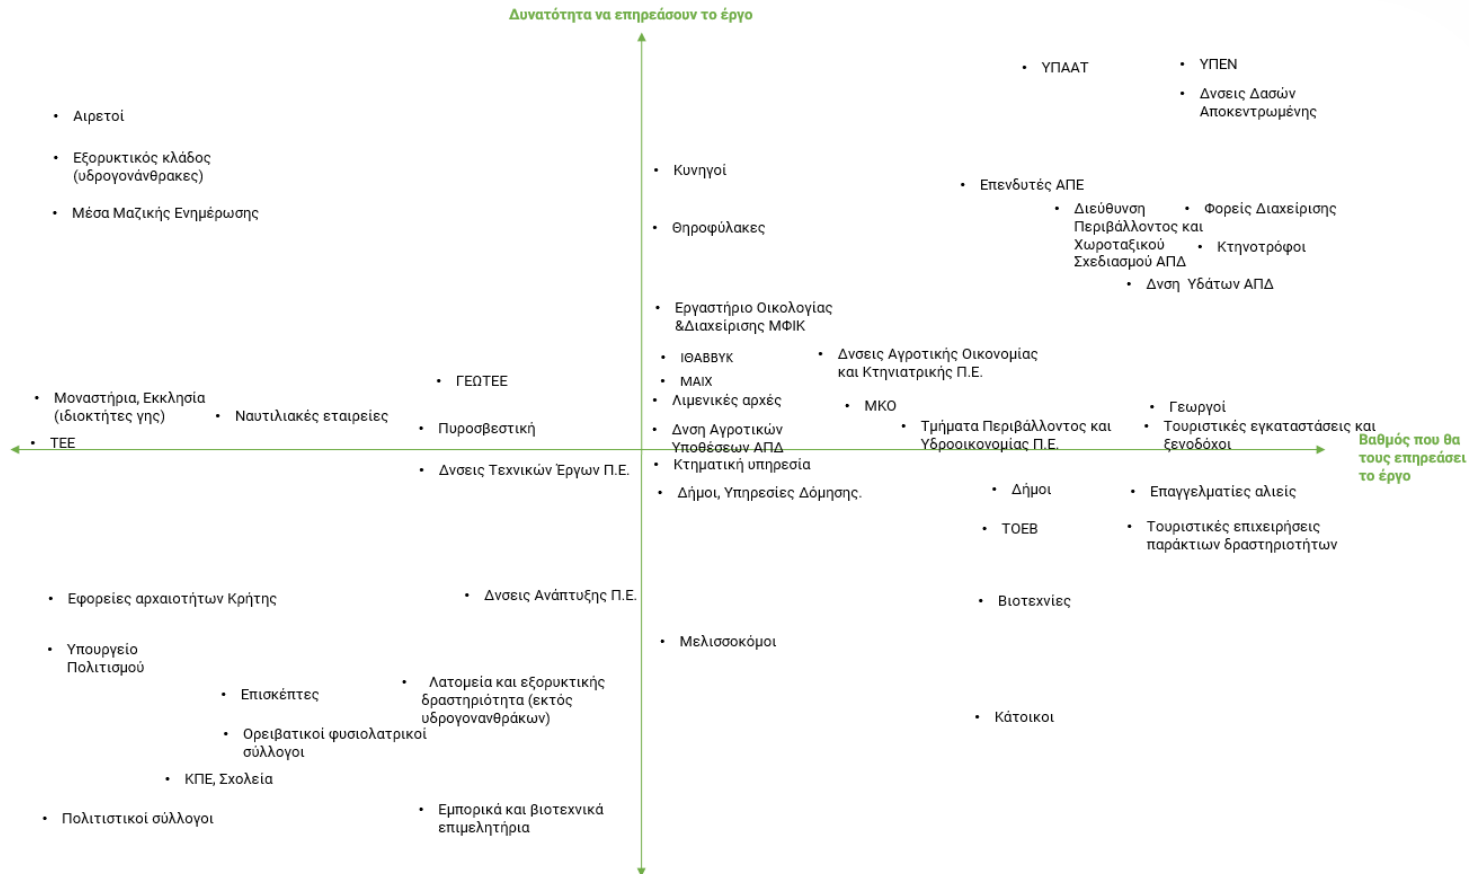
Δυνατότητα να επηρεάσουν το έργο

• ΥΠΑΑΤ
• ΥΠΕΝ
• Δνσεις Δασών Αποκεντρωμένης

• Αιρετοί
• Εξορυκτικός κλάδος (υδρογονάνθρακες)
• Μέσα Μαζικής Ενημέρωσης

• Κυνηγοί
• Θηροφύλακες

• Επενδυτές ΑΠΕ
• Διεύθυνση Περιβάλλοντος και Χωροταξικού Σχεδιασμού ΑΠΔ
• Φορείς Διαχείρισης
• Κτηνοτρόφοι
• Δνση Υδάτων ΑΠΔ

• Εργαστήριο Οικολογίας &Διαχείρισης ΜΦΙΚ
• ΙΘΑΒΒΥΚ
• ΜΑΙΧ
• Λιμενικές αρχές
• Δνσεις Αγροτικής Οικονομίας και Κτηνιατρικής Π.Ε.
• ΜΚΟ
• Τμήματα Περιβάλλοντος και Υδροοικονομίας Π.Ε.
• Γεωργοί
• Τουριστικές εγκαταστάσεις και ξενοδόχοι

• Μοναστήρια, Εκκλησία (ιδιοκτήτες γης)
• Ναυτιλιακές εταιρείες
• ΓΕΩΤΕΕ
• Πυροσβεστική
• ΤΕΕ
• Δνση Αγροτικών Υποθέσεων ΑΠΔ

Βαθμός που θα τους επηρεάσει το έργο

• Δνσεις Τεχνικών Έργων Π.Ε.
• Κτηματική υπηρεσία
• Δήμοι, Υπηρεσίες Δόμησης.
• Δήμοι
• Επαγγελματίες αλιείς
• ΤΟΕΒ
• Τουριστικές επιχειρήσεις παράκτιων δραστηριοτήτων

• Εφορείες αρχαιοτήτων Κρήτης
• Δνσεις Ανάπτυξης Π.Ε.
• Βιοτεχνίες
• Μελισσοκόμοι
• Υπουργείο Πολιτισμού
• Επισκέπτες
• Λατομεία και εξορυκτικής δραστηριότητα (εκτός υδρογονανθράκων)
• Ορειβατικοί φυσιολατρικοί σύλλογοι
• Κάτοικοι
• ΚΠΕ, Σχολεία
• Πολιτιστικοί σύλλογοι
• Εμπορικά και βιοτεχνικά επιμελητήρια